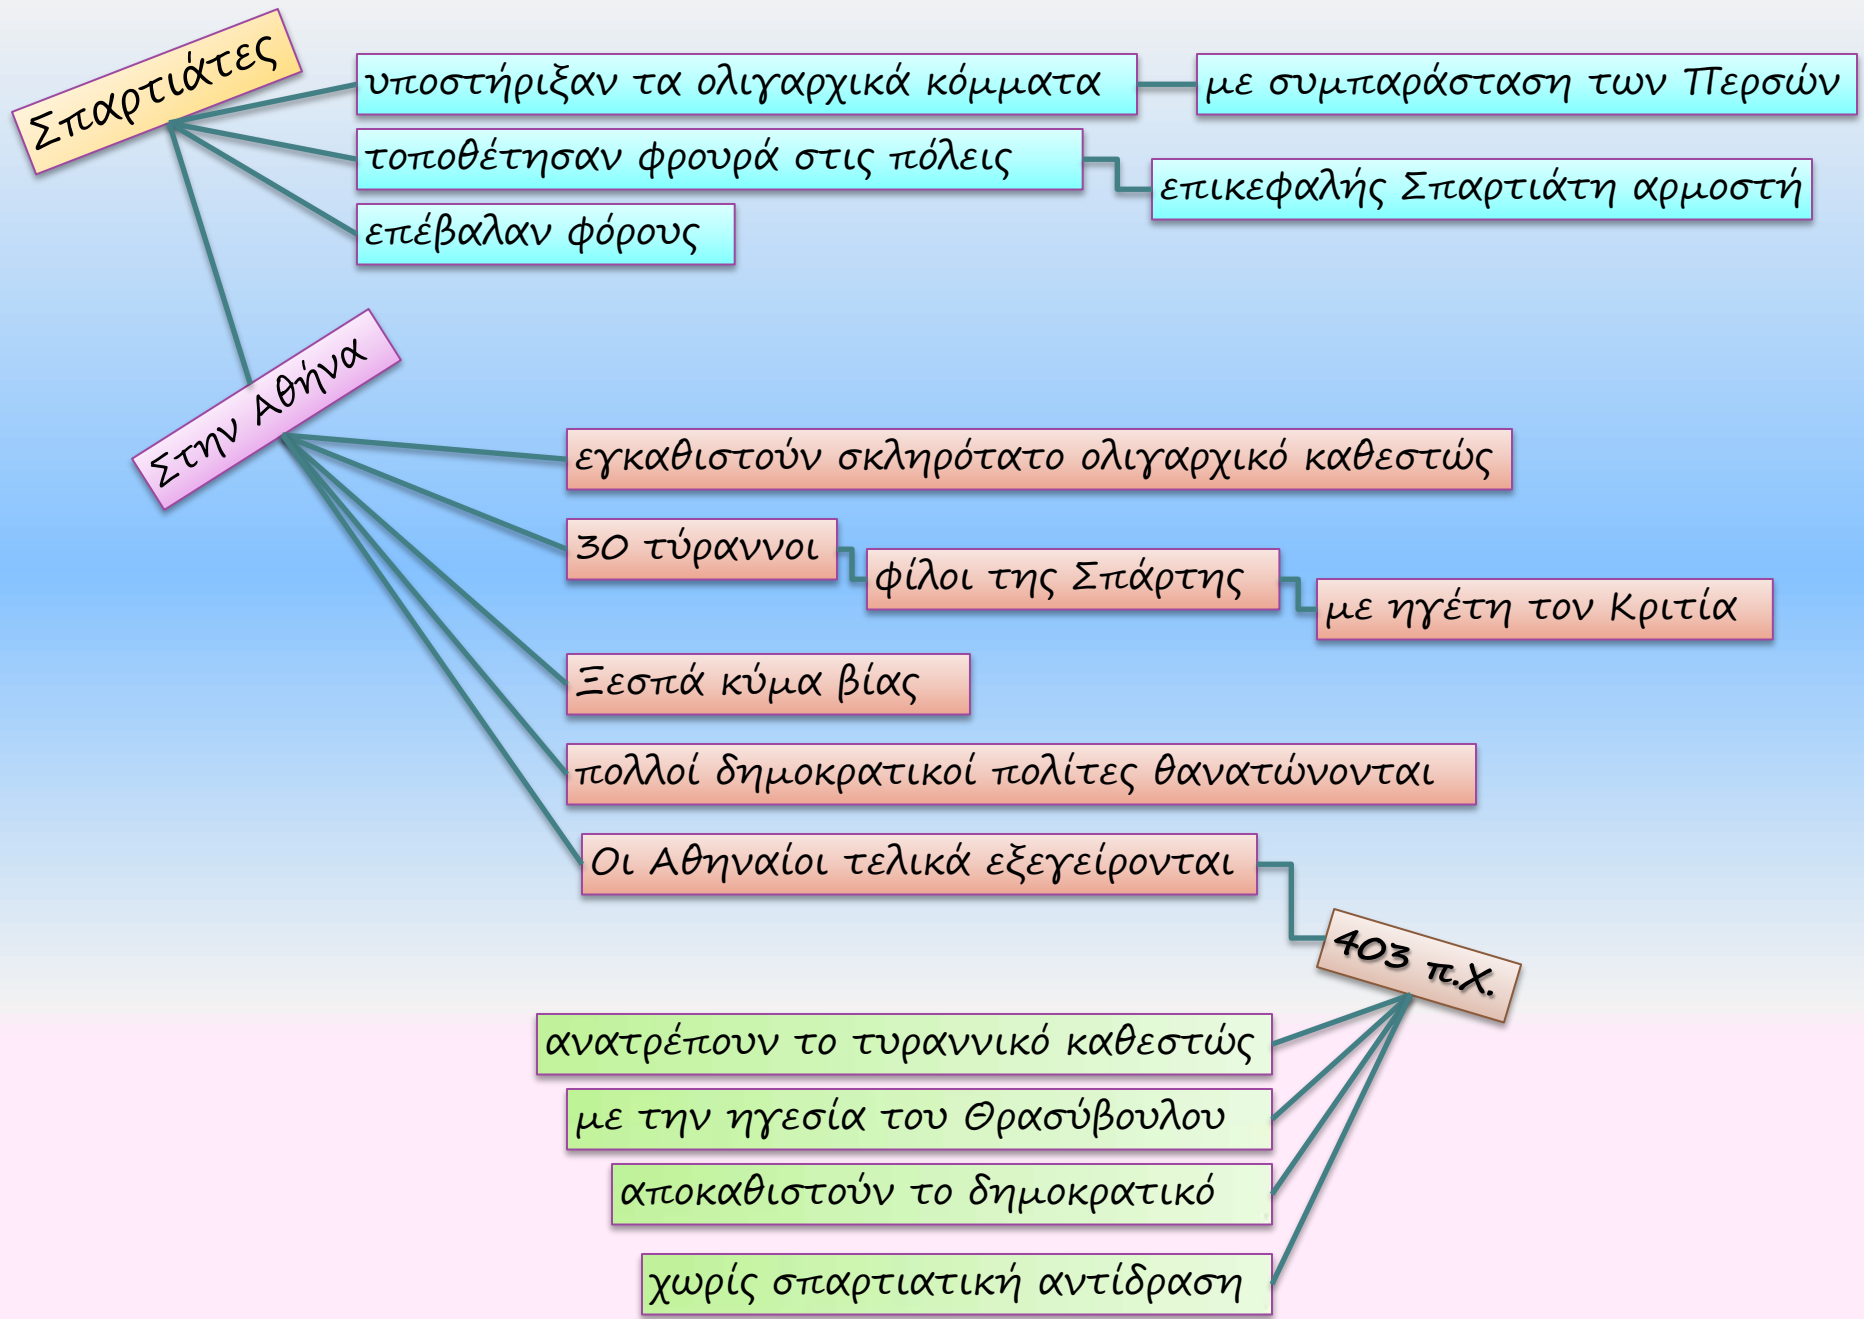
Σπαρτιάτες

υποστήριξαν τα ολιγαρχικά κόμματα

με συμπαράσταση των Περσών

τοποθέτησαν φρουρά στις πόλεις

επικεφαλής Σπαρτιάτη αρμοστή

επέβαλαν φόρους

Στην Αθήνα

εγκαθιστούν σκληρότατο ολιγαρχικό καθεστώς

30 τύραννοι

φίλοι της Σπάρτης

με ηγέτη τον Κριτία

Ξεσπά κύμα βίας

πολλοί δημοκρατικοί πολίτες θανατώνονται

Οι Αθηναίοι τελικά εξεγείρονται

403 π.Χ.

ανατρέπουν το τυραννικό καθεστώς

με την ηγεσία του Θρασύβουλου

αποκαθιστούν το δημοκρατικό

χωρίς σπαρτιατική αντίδραση